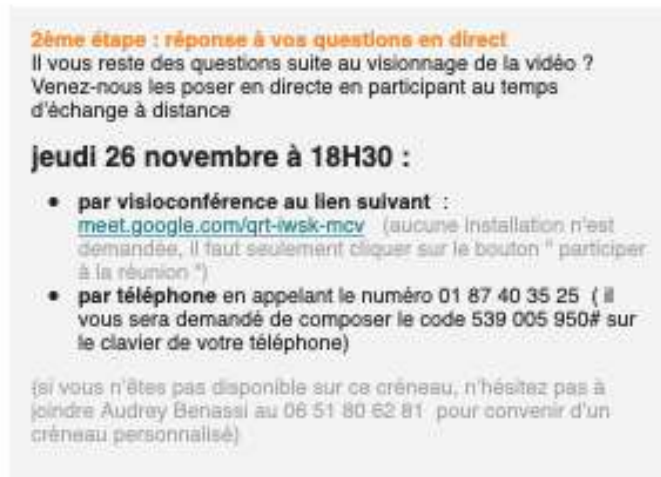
2ème étape : réponse à vos questions en direct
Il vous reste des questions suite au visionnage de la vidéo ? Venez-nous les poser en directe en participant au temps d'échange à distance

jeudi 26 novembre à 18H30 :

- par visioconférence au lien suivant : meet.google.com/qrt-iwsk-mcv (aucune installation n'est demandée, il faut seulement cliquer sur le bouton " participer à la réunion ")
- par téléphone en appelant le numéro 01 87 40 35 25 ( il vous sera demandé de composer le code 539 005 950# sur le clavier de votre téléphone)

(si vous n'êtes pas disponible sur ce créneau, n'hésitez pas à joindre Audrey Benassi au 06 51 80 62 81 pour convenir d'un créneau personnalisé)